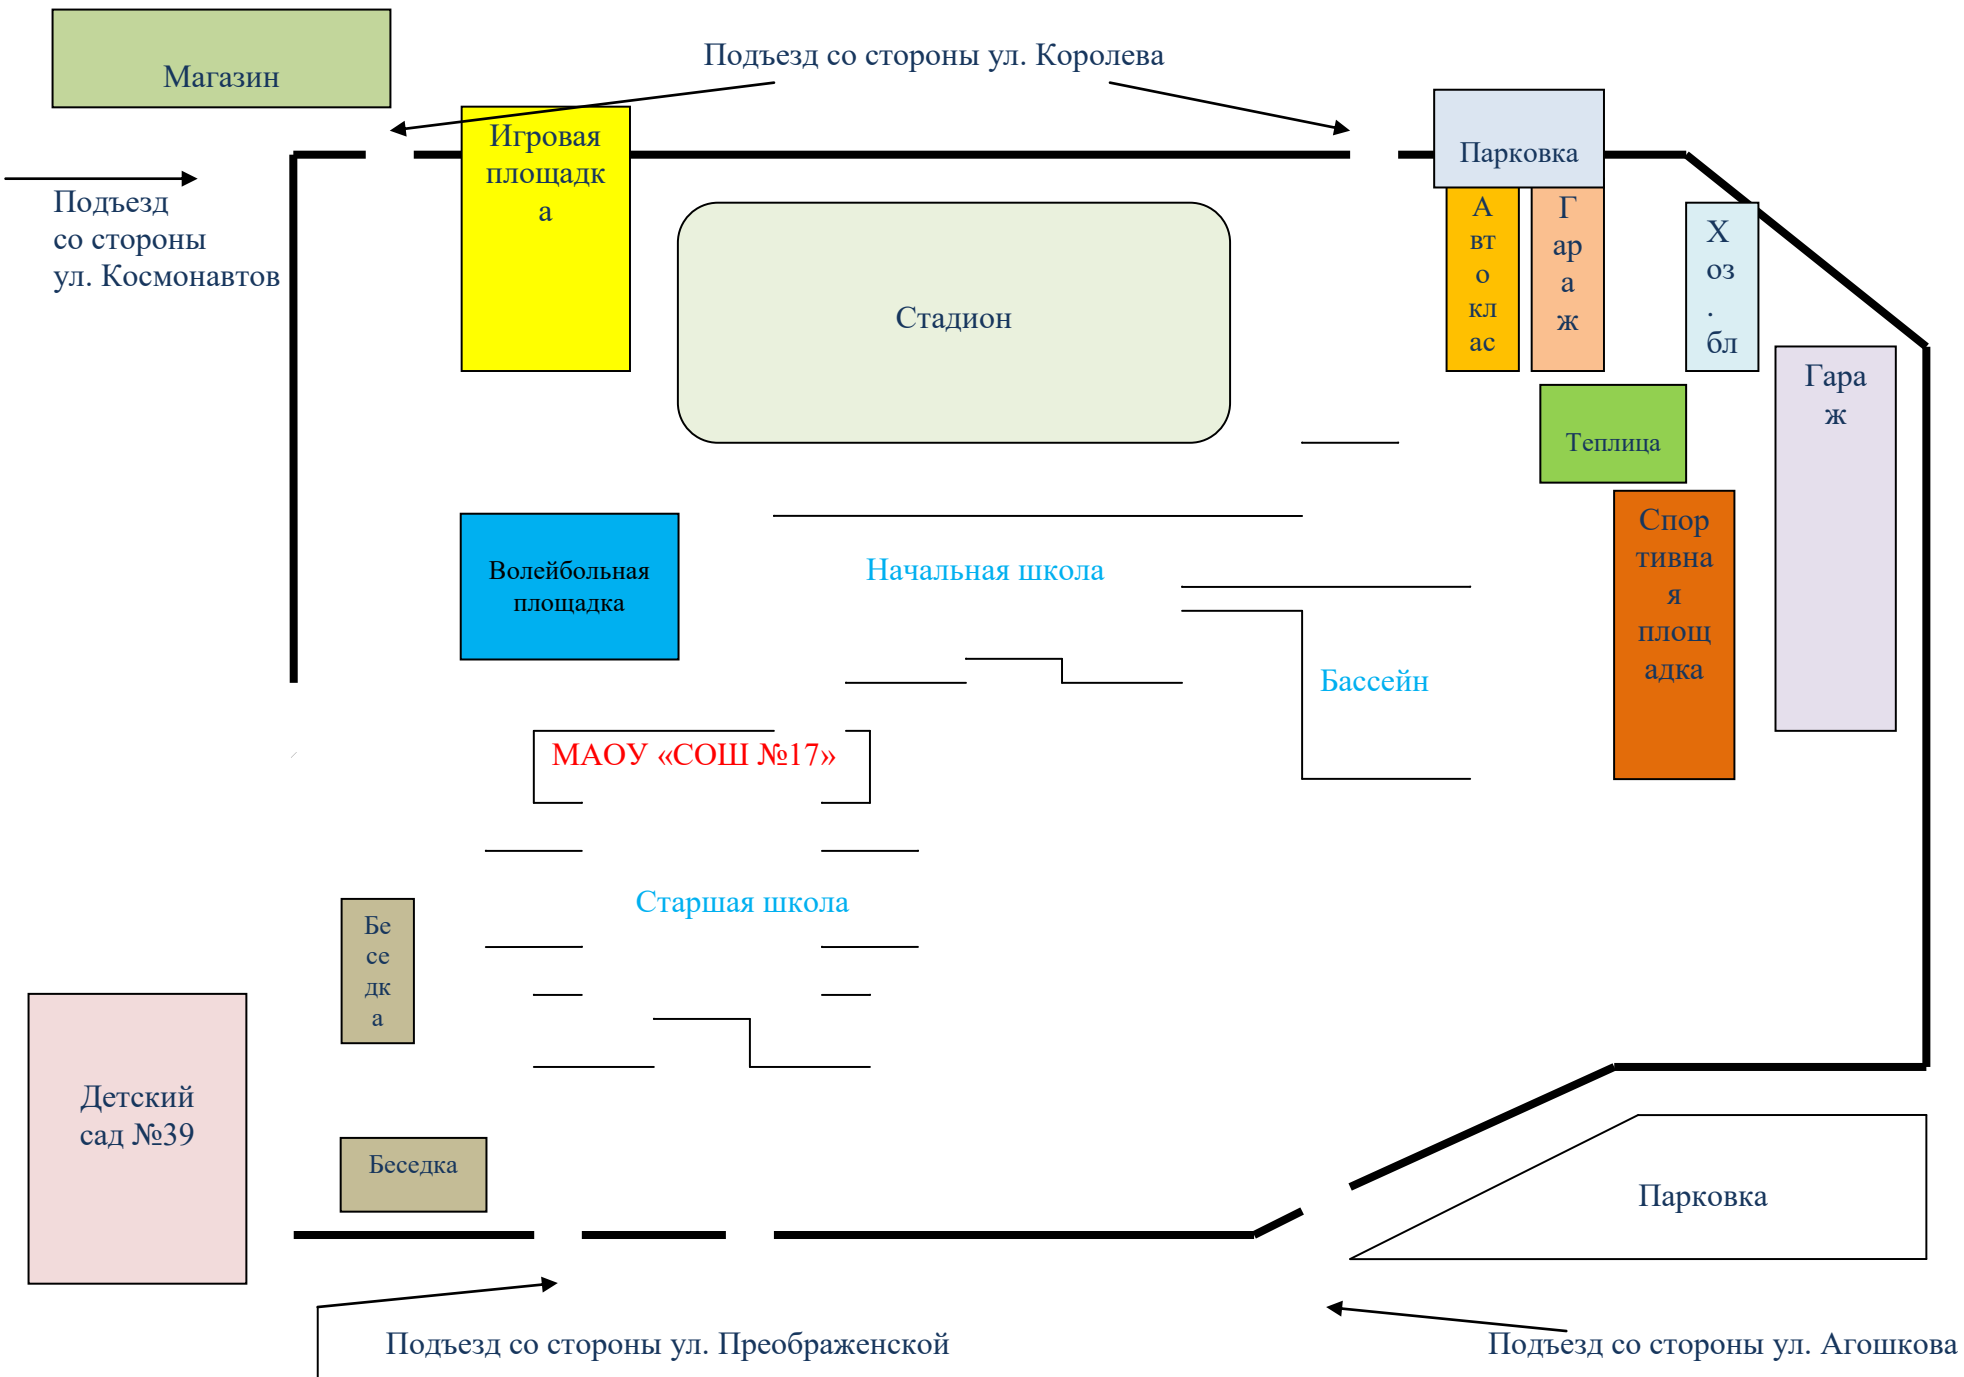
Магазин

Подъезд со стороны ул. Королева

Игровая площадка

Парковка

Подъезд со стороны ул. Космонавтов

Стадион

Автокласс

Гараж

Хоз. бл

Гараж

Теплица

Волейбольная площадка

Начальная школа

Спортивная площадка

Бассейн

МАОУ «СОШ №17»

Старшая школа

Беседка

Детский сад №39

Беседка

Парковка

Подъезд со стороны ул. Преображенской

Подъезд со стороны ул. Агошкова